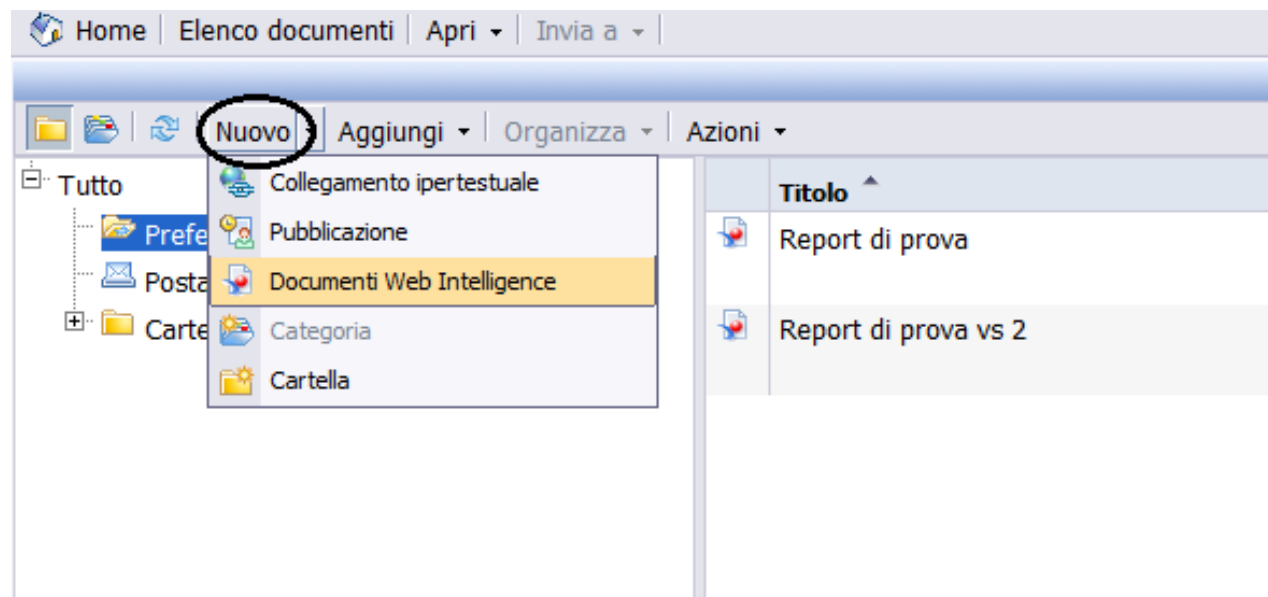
Home | Elenco documenti | Apri ▾ | Invia a ▾

Nuovo ▾ | Aggiungi ▾ | Organizza ▾ | Azioni ▾

Tutto
Prefe
Posta
Carte

Collegamento ipertestuale
Pubblicazione
Documenti Web Intelligence
Categoria
Cartella

| | Titolo |
|---|---|
| | Report di prova |
| | Report di prova vs 2 |